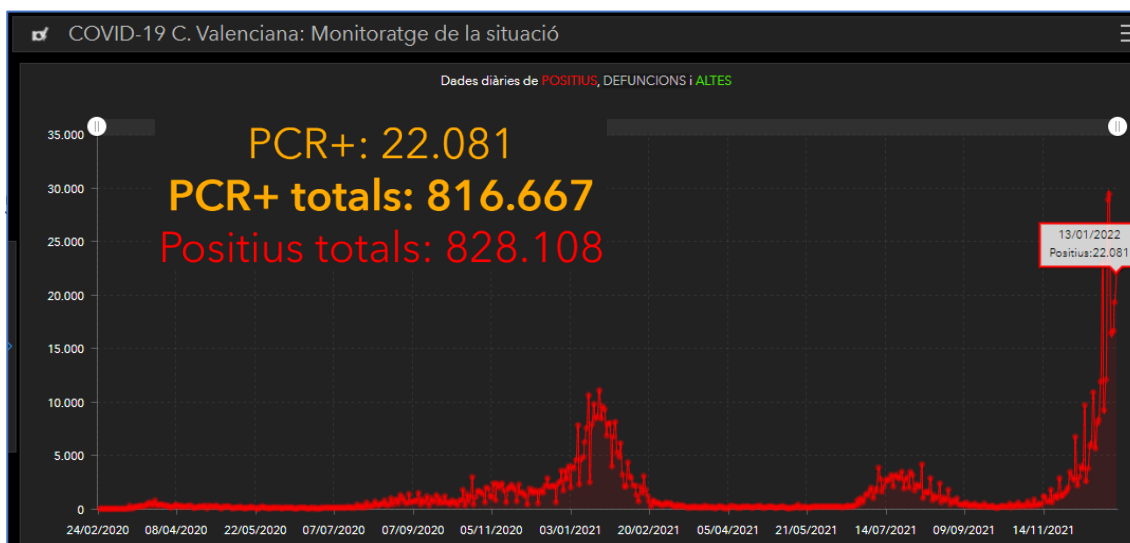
COVID-19 C. Valenciana: Monitoratge de la situació

Dades diàries de POSITIUS, DEFUNCIONS i ALTES

PCR+: 22.081
PCR+ totals: 816.667
Positius totals: 828.108

13/01/2022
Positius:22.081

35.000
30.000
25.000
20.000
15.000
10.000
5.000
0

24/02/2020
08/04/2020
22/05/2020
07/07/2020
07/09/2020
05/11/2020
03/01/2021
20/02/2021
05/04/2021
21/05/2021
14/07/2021
09/09/2021
14/11/2021